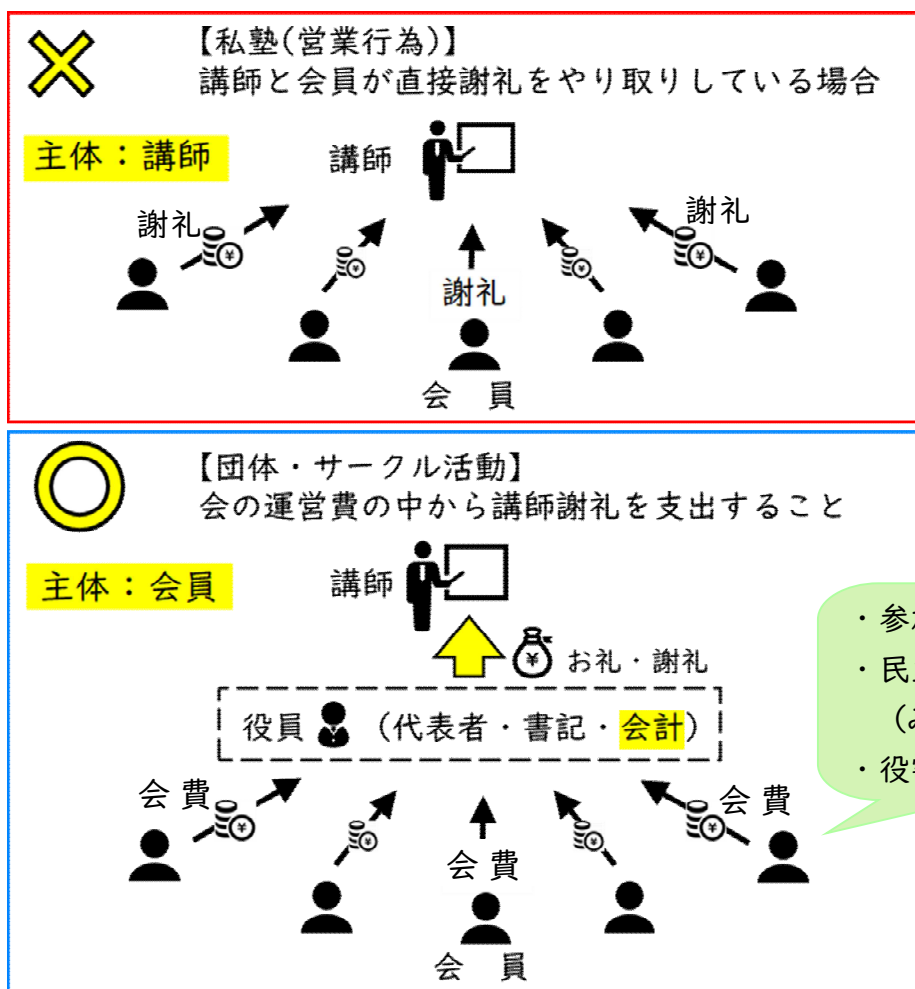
【私塾(営業行為)】
講師と会員が直接謝礼をやり取りしている場合

主体：講師

講師

謝礼

謝礼

謝礼

会　員

【団体・サークル活動】
会の運営費の中から講師謝礼を支出すること

主体：会員

講師

お礼・謝礼

役員（代表者・書記・会計）

会費

会費

会費

会　員

・参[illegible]
・民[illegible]
（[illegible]
・役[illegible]